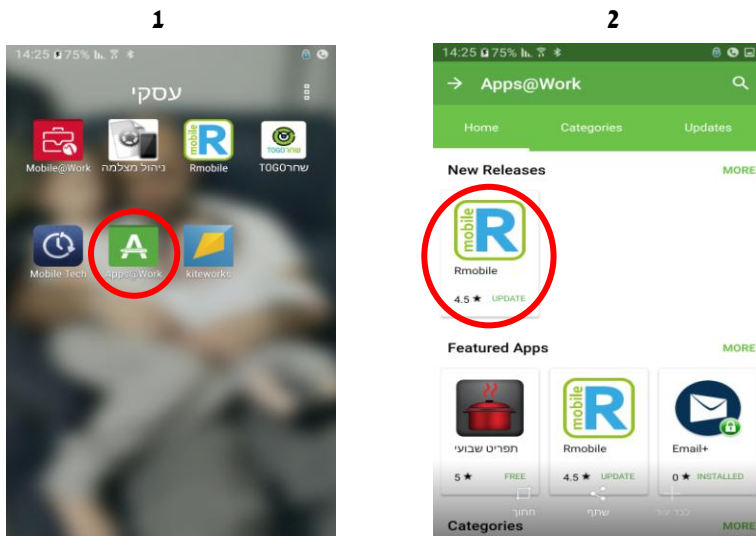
1

14:25 75%

עסקי

Mobile@Work

ניהול מצלמה

Rmobile

TOGOשחר

Mobile Tech

Apps@Work

kiteworks

2

14:25 75%

Apps@Work

Home

Categories

Updates

New Releases

MORE

Rmobile

4.5 ★ UPDATE

Featured Apps

MORE

תפריט שבועי

5 ★ FREE

Rmobile

4.5 ★ UPDATE

Email+

0 ★ INSTALLED

חתוך

שתף

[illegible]

Categories

MORE